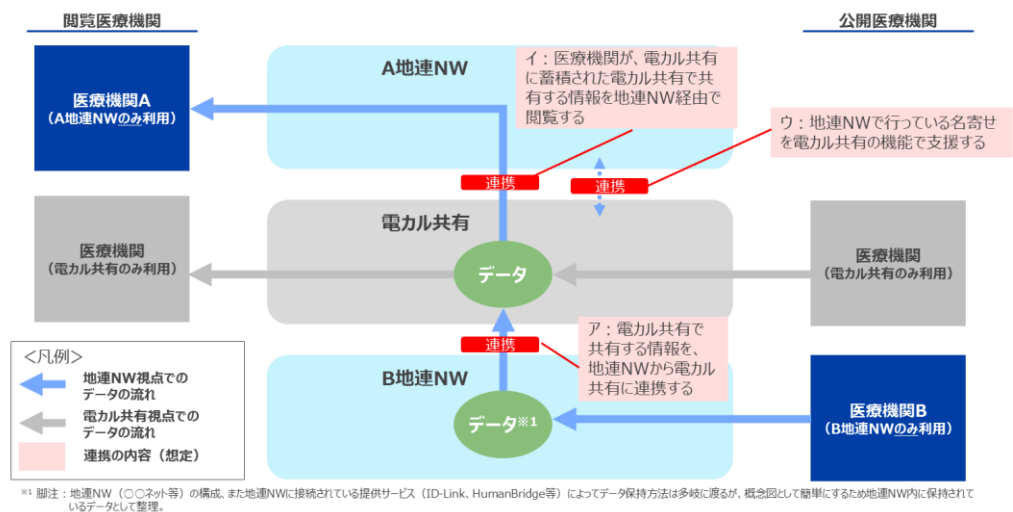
閲覧医療機関

公開医療機関

A地連NW

イ：医療機関が、電カル共有に蓄積された電カル共有で共有する情報を地連NW経由で閲覧する

ウ：地連NWで行っている名寄せを電カル共有の機能で支援する

医療機関A
（A地連NWのみ利用）

連携

連携

電カル共有

医療機関
（電カル共有のみ利用）

データ

医療機関
（電カル共有のみ利用）

ア：電カル共有で共有する情報を、地連NWから電カル共有に連携する

<凡例>

地連NW視点でのデータの流れ

電カル共有視点でのデータの流れ

連携の内容（想定）

連携

B地連NW

データ※1

医療機関B
（B地連NWのみ利用）

※1 脚注：地連NW（〇〇ネット等）の構成、また地連NWに接続されている提供サービス（ID-Link、HumanBridge等）によってデータ保持方法は多岐に渡るが、概念図として簡単にするため地連NW内に保持されているデータとして整理。